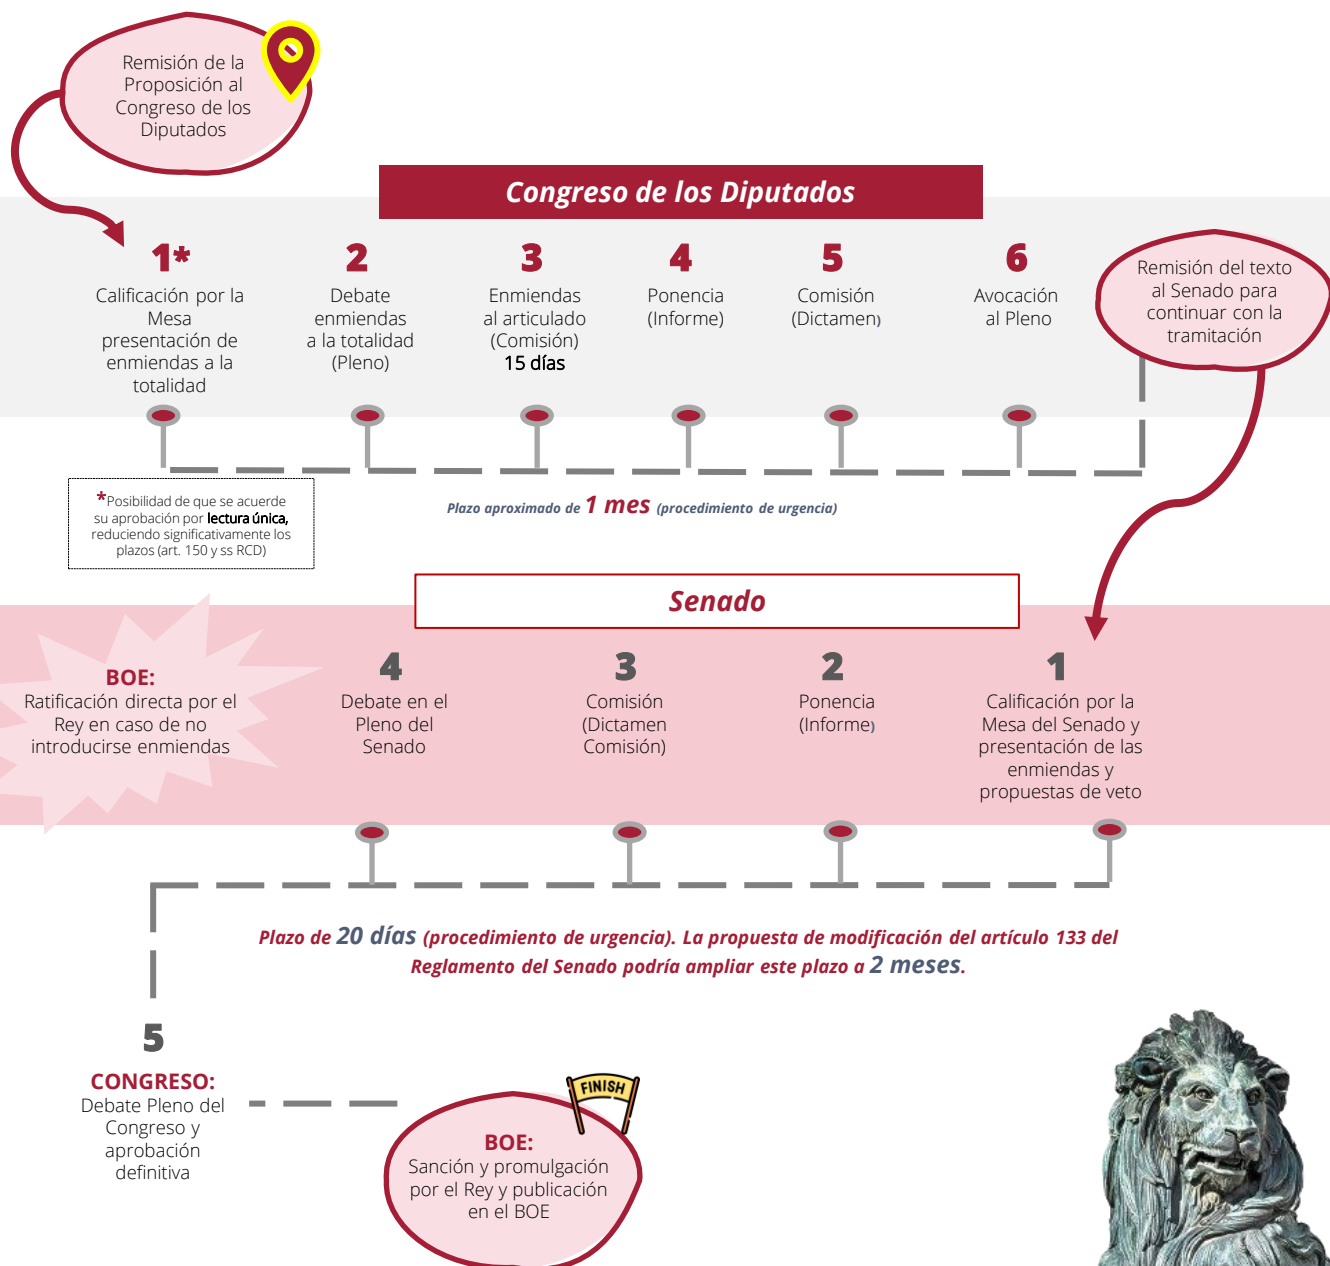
Remisión de la Proposición al Congreso de los Diputados

Congreso de los Diputados

1*
Calificación por la Mesa presentación de enmiendas a la totalidad

2
Debate enmiendas a la totalidad (Pleno)

3
Enmiendas al articulado (Comisión)
15 días

4
Ponencia (Informe)

5
Comisión (Dictamen)

6
Avocación al Pleno

Remisión del texto al Senado para continuar con la tramitación

*Posibilidad de que se acuerde su aprobación por lectura única, reduciendo significativamente los plazos (art. 150 y ss RCD)

Plazo aproximado de 1 mes (procedimiento de urgencia)

Senado

BOE:
Ratificación directa por el Rey en caso de no introducirse enmiendas

4
Debate en el Pleno del Senado

3
Comisión (Dictamen Comisión)

2
Ponencia (Informe)

1
Calificación por la Mesa del Senado y presentación de las enmiendas y propuestas de veto

Plazo de 20 días (procedimiento de urgencia). La propuesta de modificación del artículo 133 del Reglamento del Senado podría ampliar este plazo a 2 meses.

5
CONGRESO:
Debate Pleno del Congreso y aprobación definitiva

FINISH

BOE:
Sanción y promulgación por el Rey y publicación en el BOE